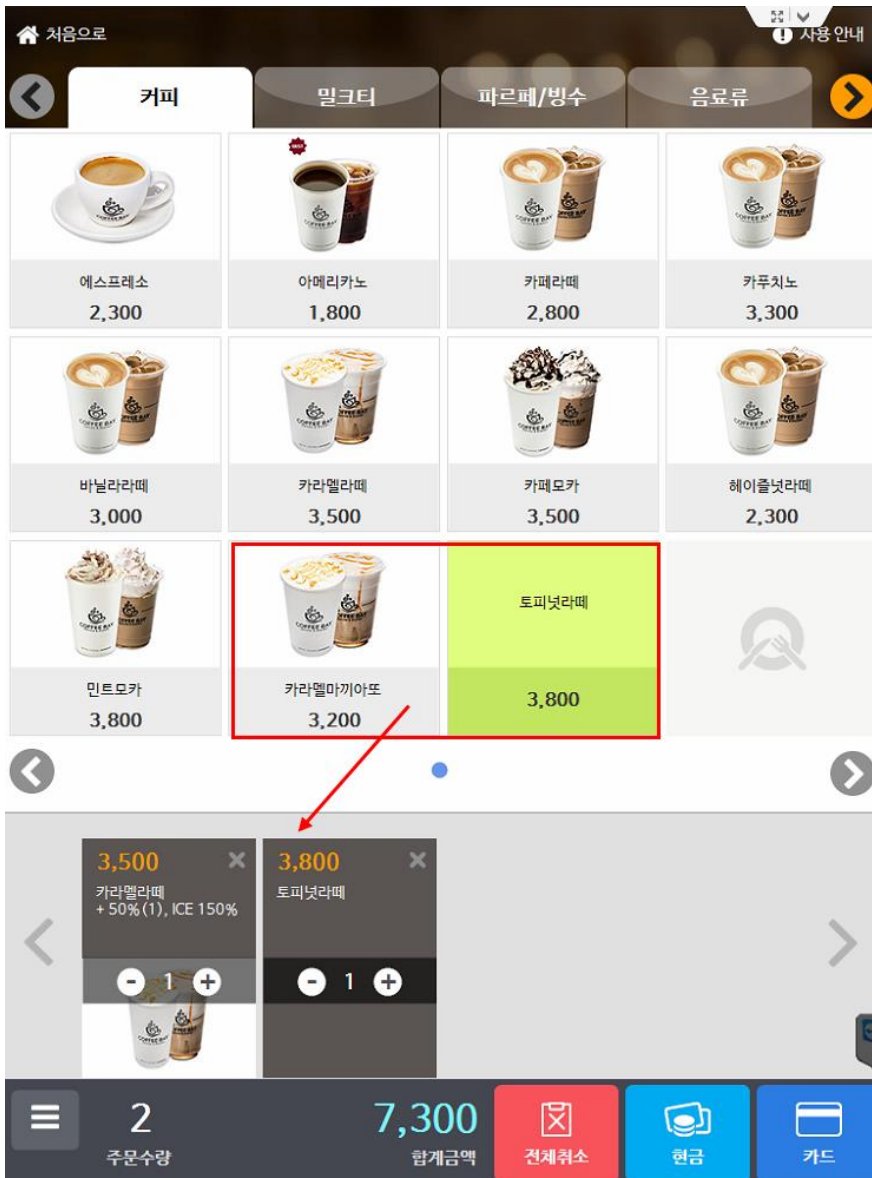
처음으로

사용 안내

커피
밀크티
파르페/빙수
음료류

| 에스프레소 2,300 | 아메리카노 1,800 | 카페라떼 2,800 | 카푸치노 3,300 |
|---|---|---|---|
| 바닐라라떼 3,000 | 카라멜라떼 3,500 | 카페모카 3,500 | 헤이즐넛라떼 2,300 |
| 민트모카 3,800 | 카라멜마끼아또 3,200 | 토피넛라떼 3,800 | |

3,500
카라멜라떼
+ 50% (1), ICE 150%
- 1 +

3,800
토피넛라떼
- 1 +

2
주문수량

7,300
합계금액

전체취소
현금
카드